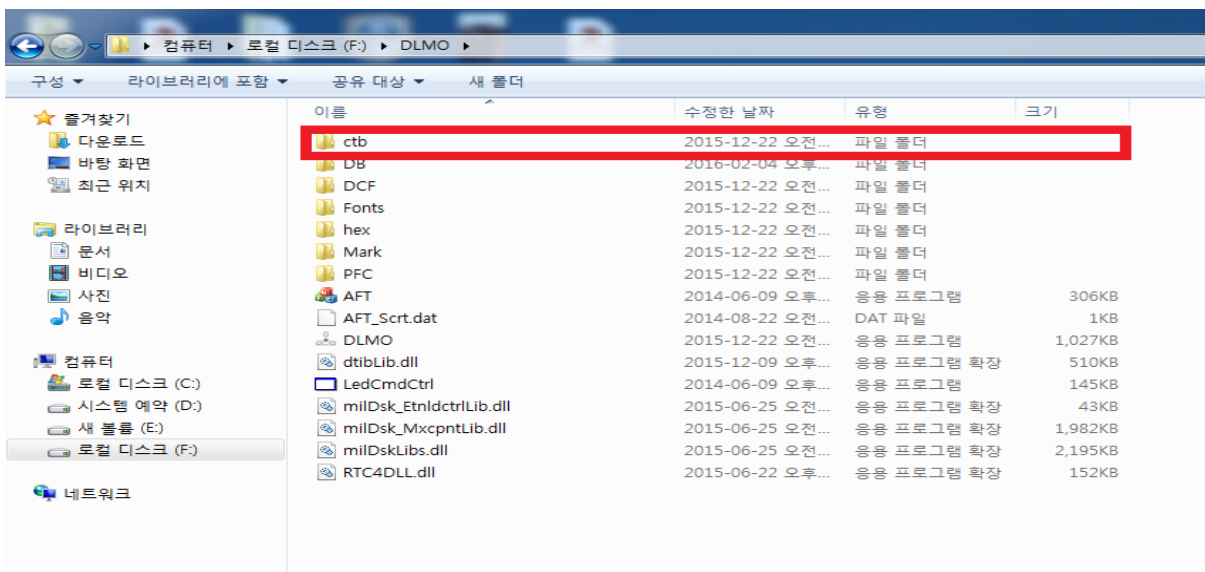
▸ 컴퓨터 ▸ 로컬 디스크 (F:) ▸ DLMO ▸

구성 ▾ 라이브러리에 포함 ▾ 공유 대상 ▾ 새 폴더

즐겨찾기
다운로드
바탕 화면
최근 위치

라이브러리
문서
비디오
사진
음악

컴퓨터
로컬 디스크 (C:)
시스템 예약 (D:)
새 볼륨 (E:)
로컬 디스크 (F:)

네트워크

| 이름 | 수정한 날짜 | 유형 | 크기 |
|---|---|---|---|
| ctb | 2015-12-22 오전... | 파일 폴더 | |
| DB | 2016-02-04 오후... | 파일 폴더 | |
| DCF | 2015-12-22 오전... | 파일 폴더 | |
| Fonts | 2015-12-22 오전... | 파일 폴더 | |
| hex | 2015-12-22 오전... | 파일 폴더 | |
| Mark | 2015-12-22 오전... | 파일 폴더 | |
| PFC | 2015-12-22 오전... | 파일 폴더 | |
| AFT | 2014-06-09 오후... | 응용 프로그램 | 306KB |
| AFT_Scrt.dat | 2014-08-22 오전... | DAT 파일 | 1KB |
| DLMO | 2015-12-22 오전... | 응용 프로그램 | 1,027KB |
| dtibLib.dll | 2015-12-09 오후... | 응용 프로그램 확장 | 510KB |
| LedCmdCtrl | 2014-06-09 오후... | 응용 프로그램 | 145KB |
| milDsk_EtnldctrlLib.dll | 2015-06-25 오전... | 응용 프로그램 확장 | 43KB |
| milDsk_MxcpntLib.dll | 2015-06-25 오전... | 응용 프로그램 확장 | 1,982KB |
| milDskLibs.dll | 2015-06-25 오전... | 응용 프로그램 확장 | 2,195KB |
| RTC4DLL.dll | 2015-06-22 오후... | 응용 프로그램 확장 | 152KB |